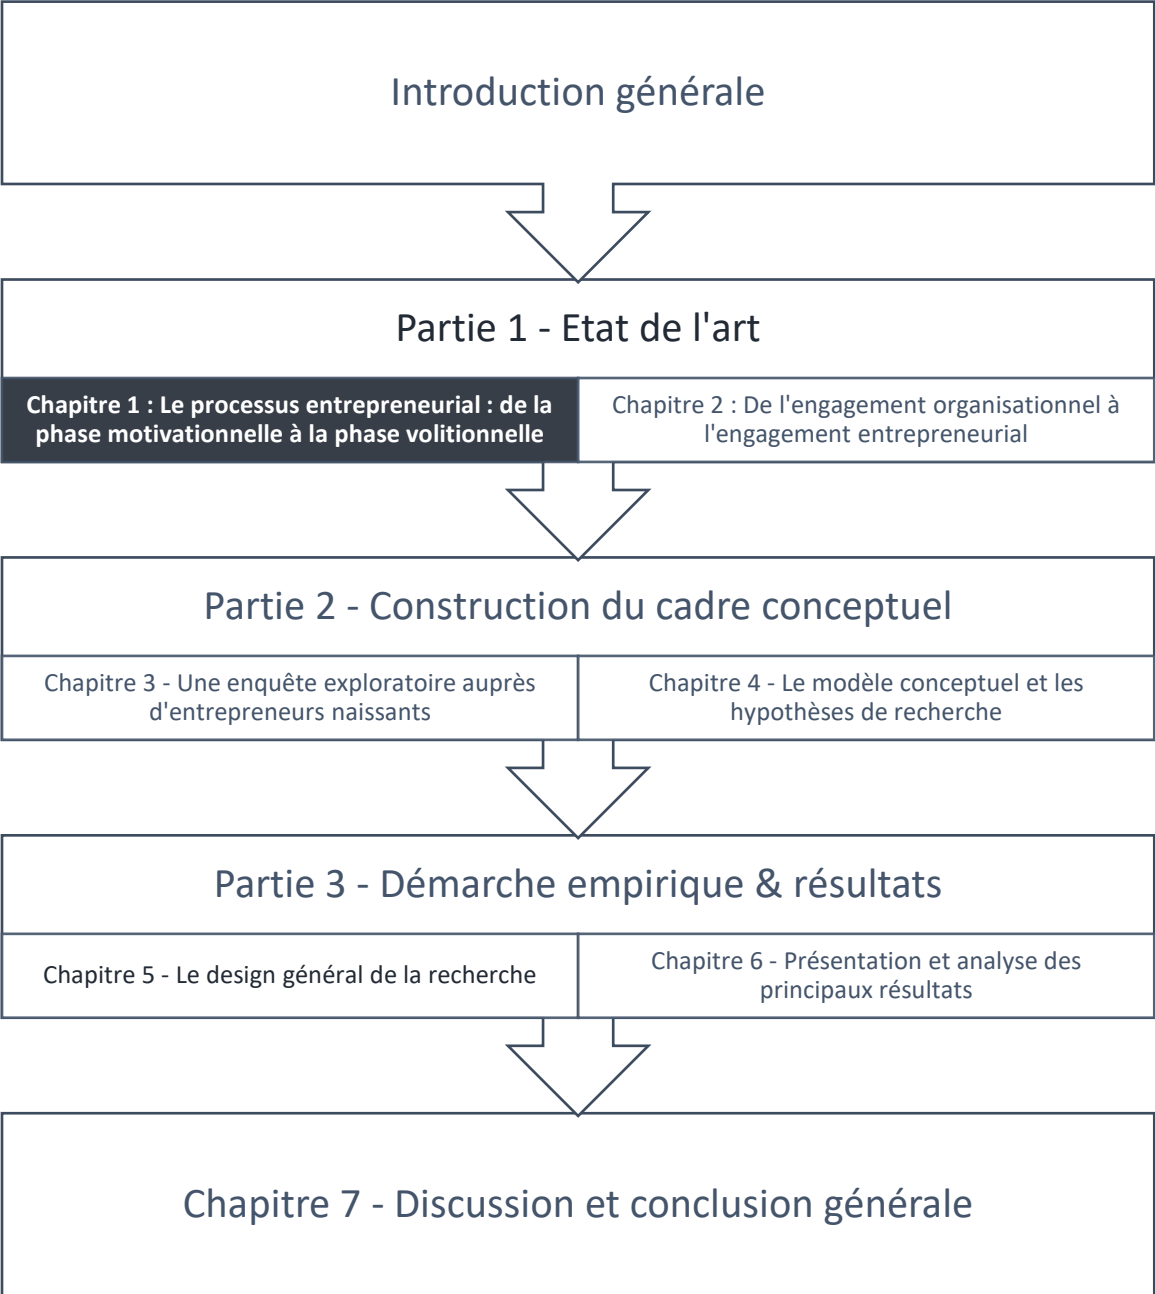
Introduction générale

Partie 1 - Etat de l'art

Chapitre 1 : Le processus entrepreneurial : de la phase motivationnelle à la phase volitionnelle

Chapitre 2 : De l'engagement organisationnel à l'engagement entrepreneurial

Partie 2 - Construction du cadre conceptuel

Chapitre 3 - Une enquête exploratoire auprès d'entrepreneurs naissants

Chapitre 4 - Le modèle conceptuel et les hypothèses de recherche

Partie 3 - Démarche empirique & résultats

Chapitre 5 - Le design général de la recherche

Chapitre 6 - Présentation et analyse des principaux résultats

Chapitre 7 - Discussion et conclusion générale